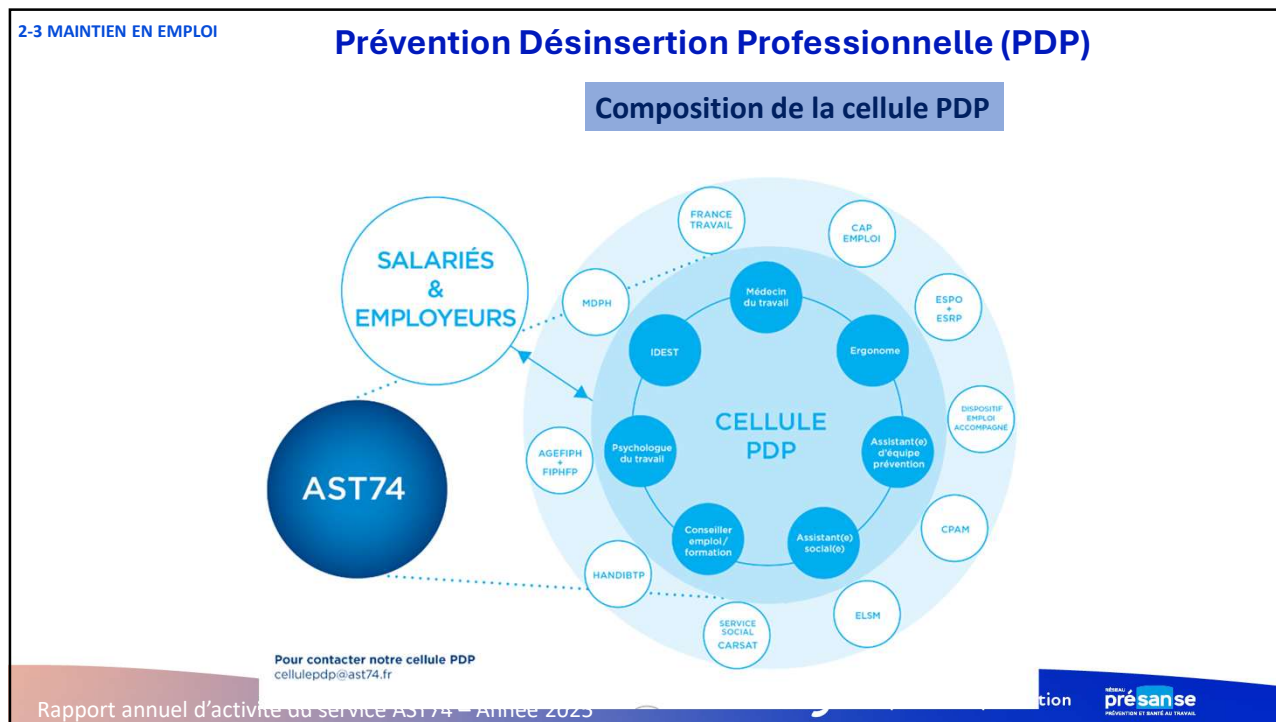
2-3 MAINTIEN EN EMPLOI

Prévention Désinsertion Professionnelle (PDP)

Composition de la cellule PDP

SALARIÉS & EMPLOYEURS

AST74

FRANCE TRAVAIL

CAP EMPLOI

ESPO + ESRP

DISPOSITIF EMPLOI ACCOMPAGNÉ

CPAM

ELSM

SERVICE SOCIAL CARSAT

HANDIBTP

AGEFIPH + FIPHFP

MDPH

Médecin du travail

Ergonome

Assistant(e) d'équipe prévention

Assistant(e) social(e)

Conseiller emploi/ formation

Psychologue du travail

IDEST

CELLULE PDP

Pour contacter notre cellule PDP
cellulepdp@ast74.fr

Rapport annuel d'activité du service AST74 – Année 2023

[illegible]tion

réseau présanse
PRÉVENTION ET SANTÉ AU TRAVAIL